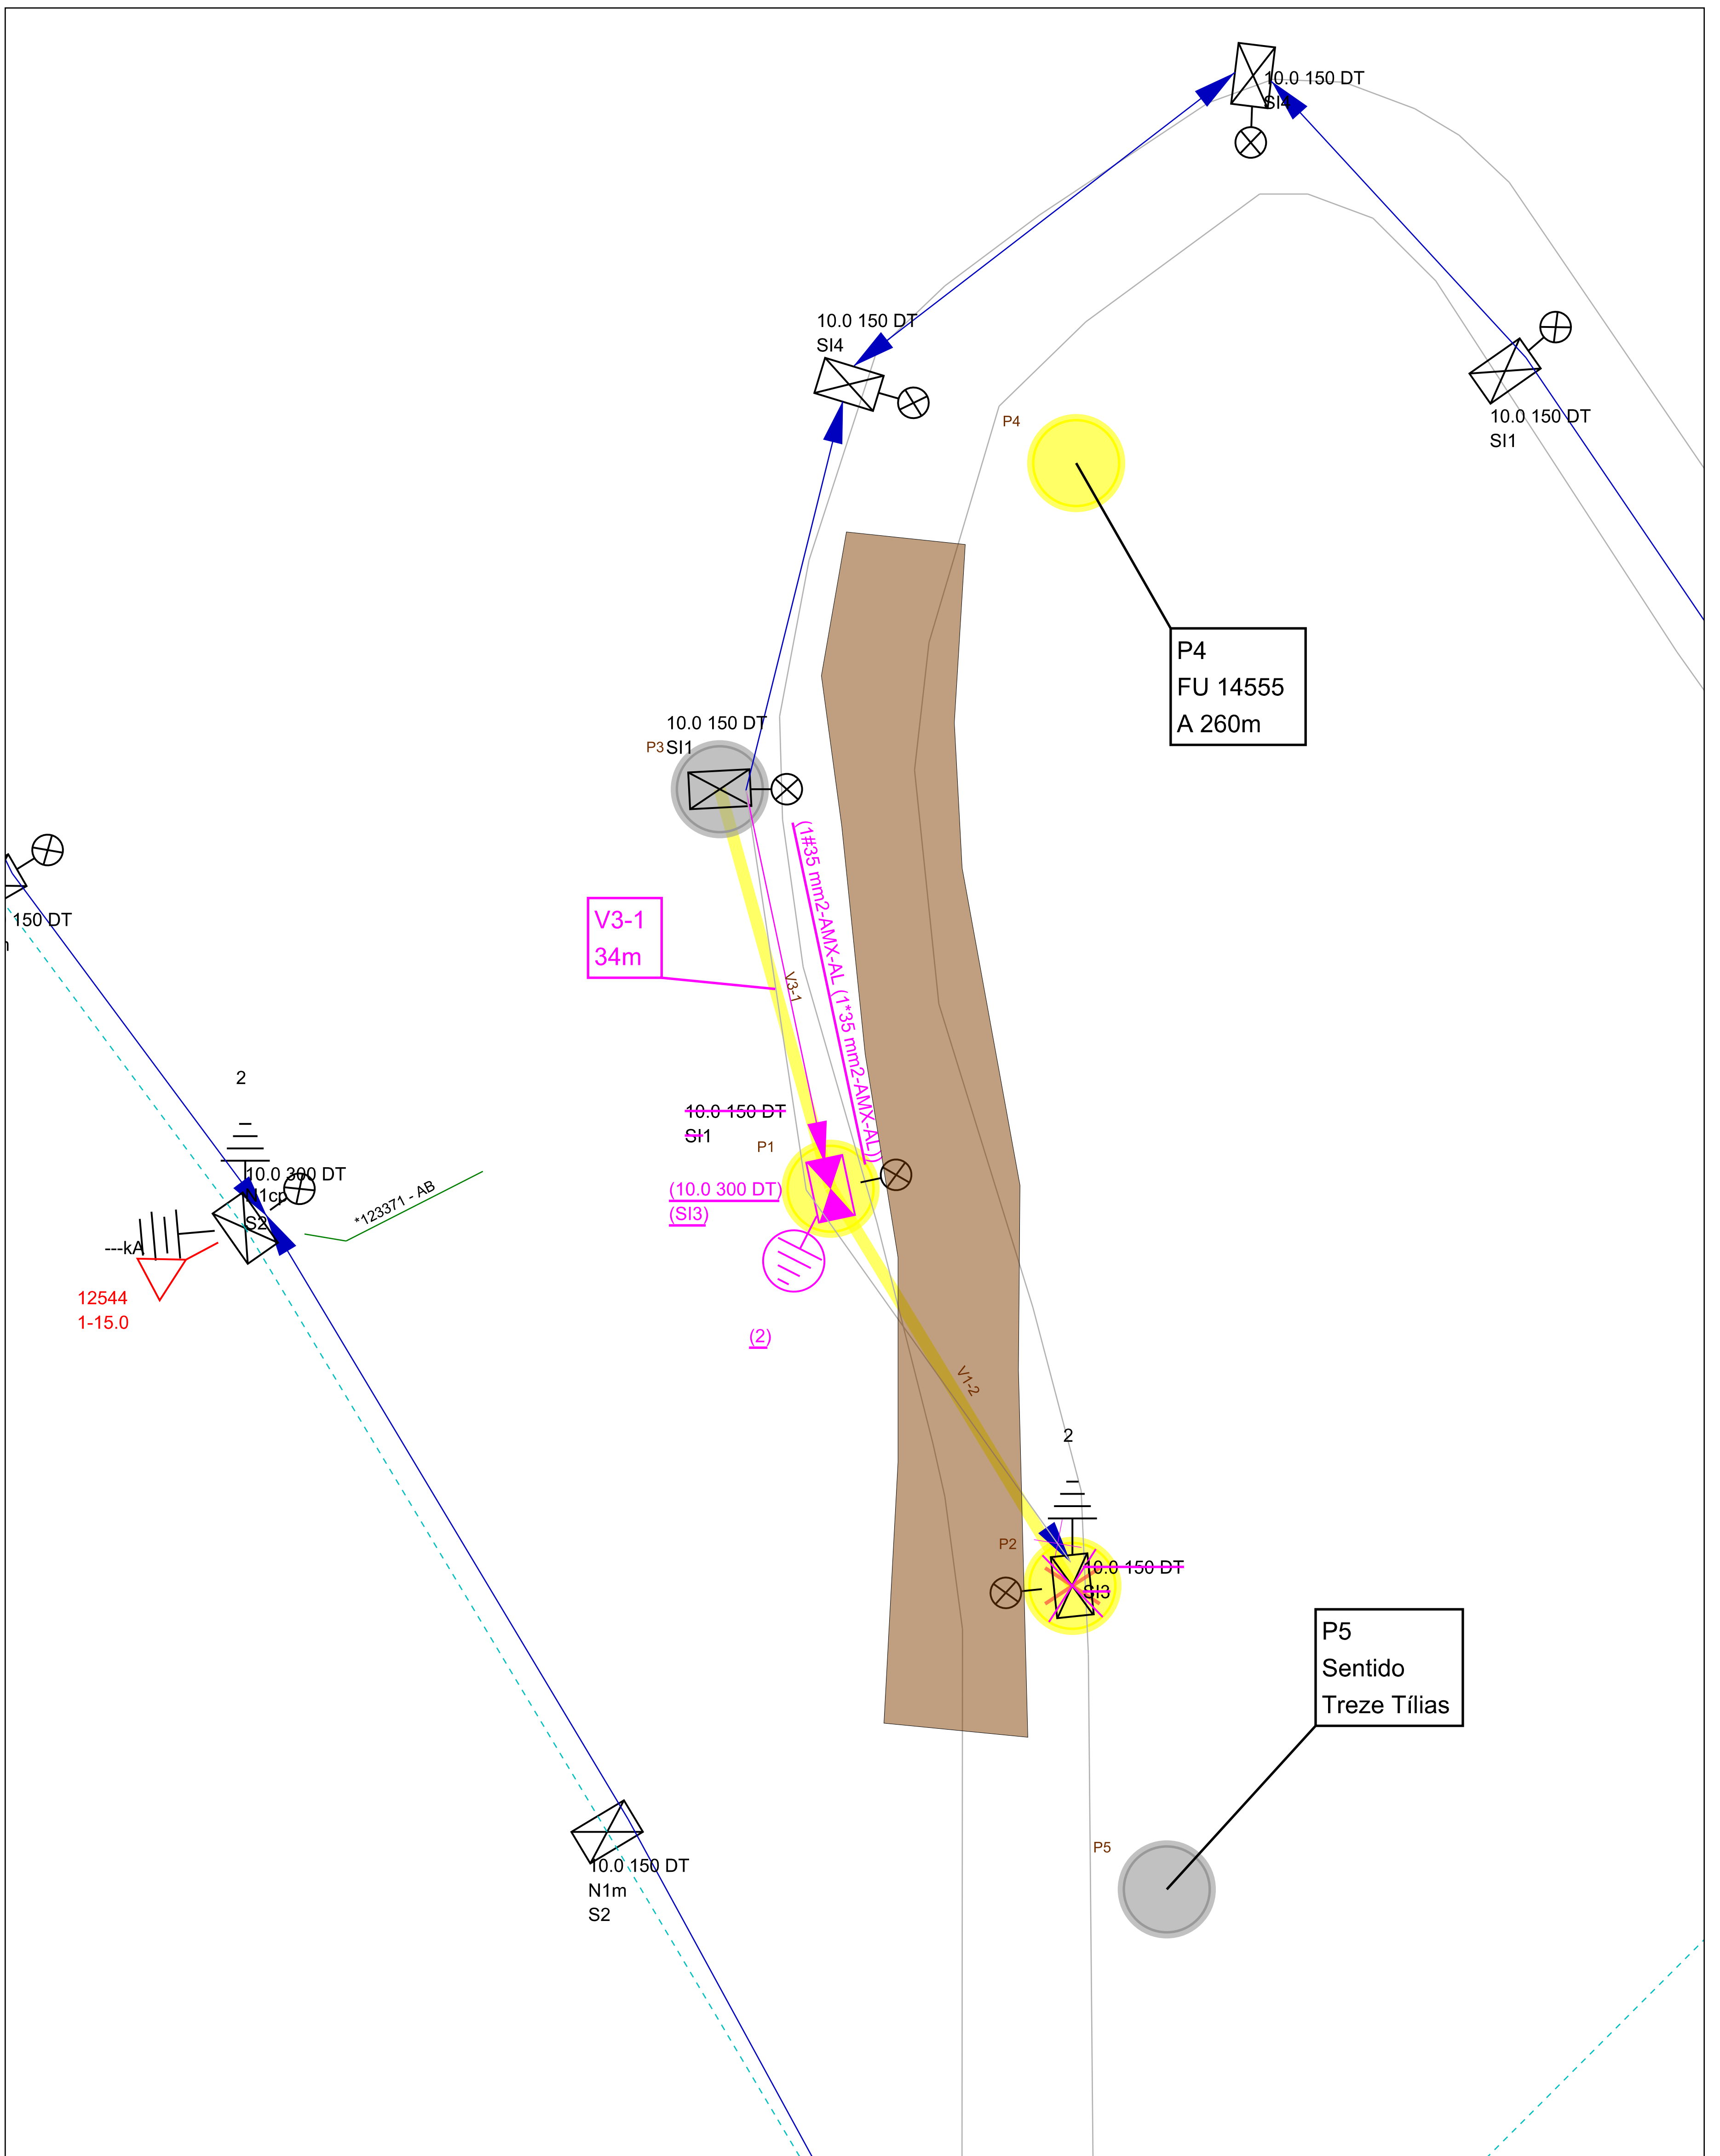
10.0 150 DT
SI4

10.0 150 DT
SI4

10.0 150 DT
SI1

P4

P4
FU 14555
A 260m

10.0 150 DT
P3 SI1

(1#35 mm2-AMX-AL (1*35 mm2-AMX-AL))

V3-1
34m

V3-1

150 DT

2

10.0 300 DT
N1cp
S2

*123371 - AB

---kA

12544
1-15.0

10.0 150 DT
SI1

P1

(10.0 300 DT)
(SI3)

(2)

V1-2

2

P2

10.0 150 DT
SI3

P5
Sentido
Treze Tílias

10.0 150 DT
N1m
S2

P5